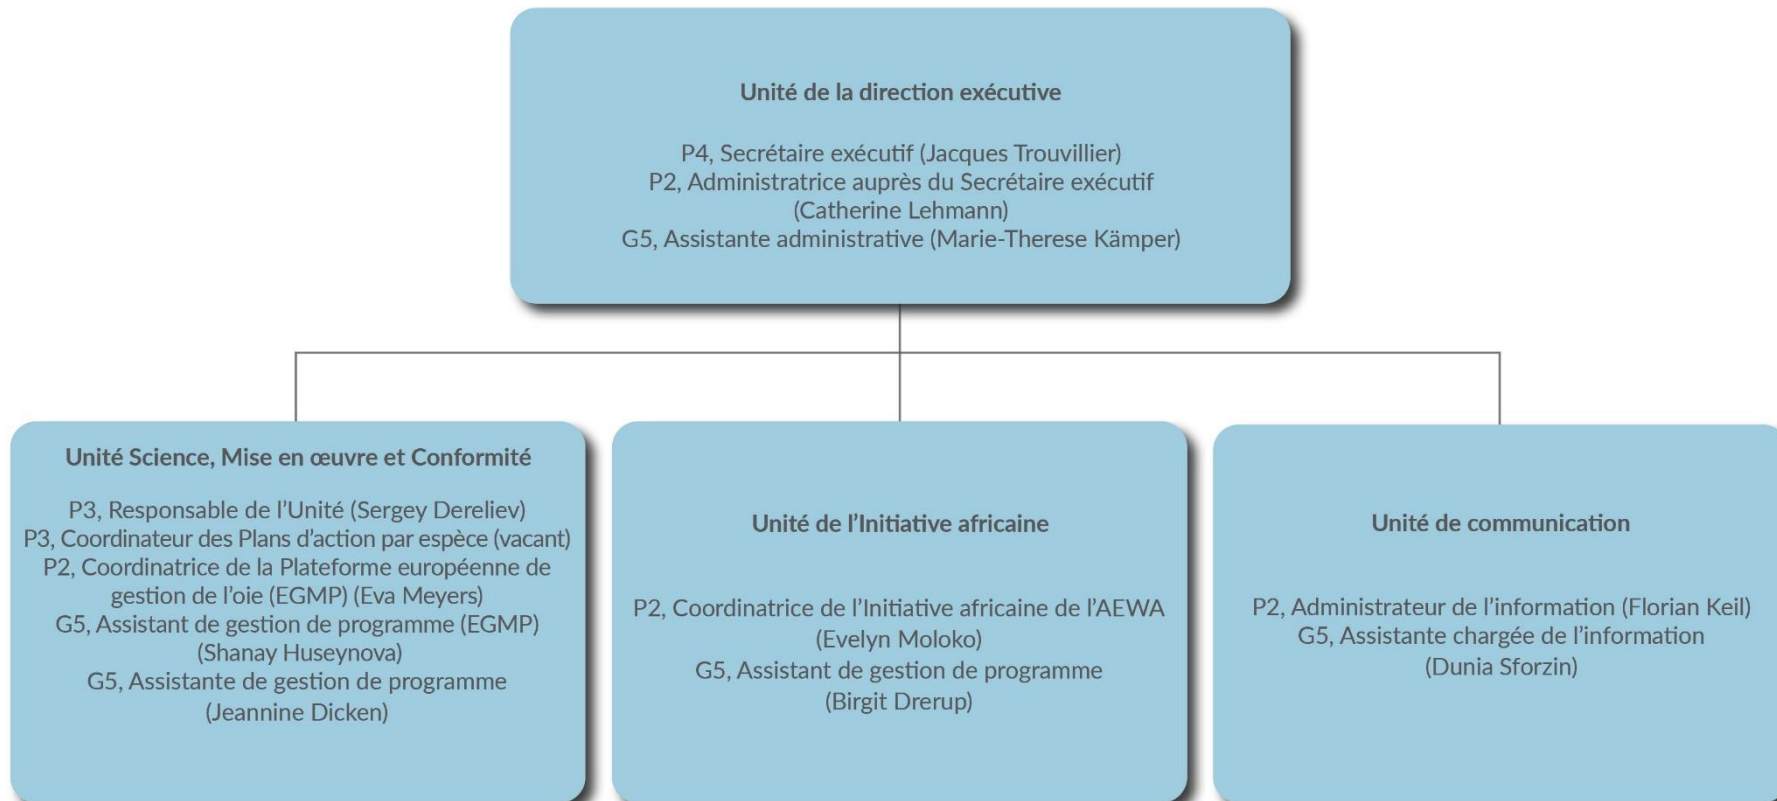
Unité de la direction exécutive

P4, Secrétaire exécutif (Jacques Trouvillier)
P2, Administratrice auprès du Secrétaire exécutif (Catherine Lehmann)
G5, Assistante administrative (Marie-Therese Kämper)

Unité Science, Mise en œuvre et Conformité

P3, Responsable de l'Unité (Sergey Dereliev)
P3, Coordinateur des Plans d'action par espèce (vacant)
P2, Coordinatrice de la Plateforme européenne de gestion de l'oie (EGMP) (Eva Meyers)
G5, Assistant de gestion de programme (EGMP) (Shanay Huseynova)
G5, Assistante de gestion de programme (Jeannine Dicken)

Unité de l'Initiative africaine

P2, Coordinatrice de l'Initiative africaine de l'AEWA (Evelyn Moloko)
G5, Assistant de gestion de programme (Birgit Drerup)

Unité de communication

P2, Administrateur de l'information (Florian Keil)
G5, Assistante chargée de l'information (Dunia Sforzin)